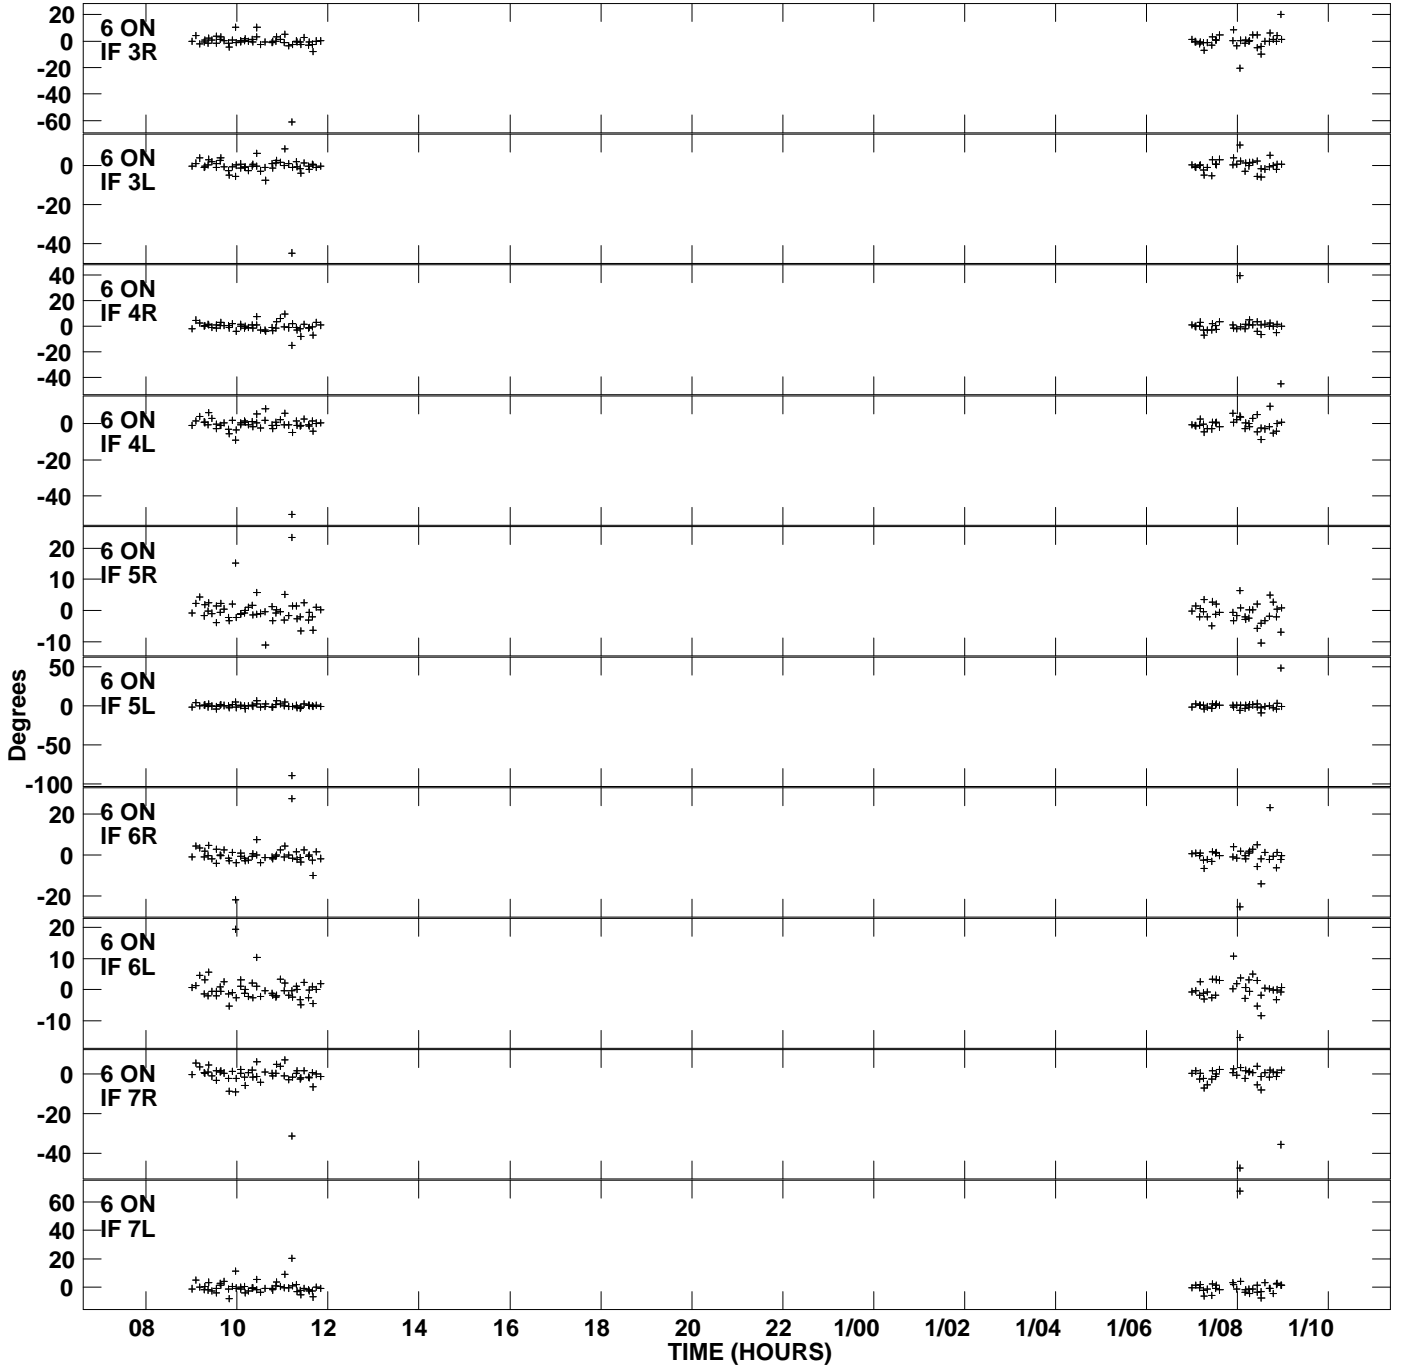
20
0
-20
-40
-60
6 ON
IF 3R

0
-20
-40
6 ON
IF 3L

40
20
0
-20
-40
6 ON
IF 4R

0
-20
-40
6 ON
IF 4L

20
10
0
-10
6 ON
IF 5R

50
0
-50
-100
6 ON
IF 5L

20
0
-20
6 ON
IF 6R

20
10
0
-10
6 ON
IF 6L

0
-20
-40
6 ON
IF 7R

60
40
20
0
6 ON
IF 7L

Degrees

08 10 12 14 16 18 20 22 1/00 1/02 1/04 1/06 1/08 1/10
TIME (HOURS)